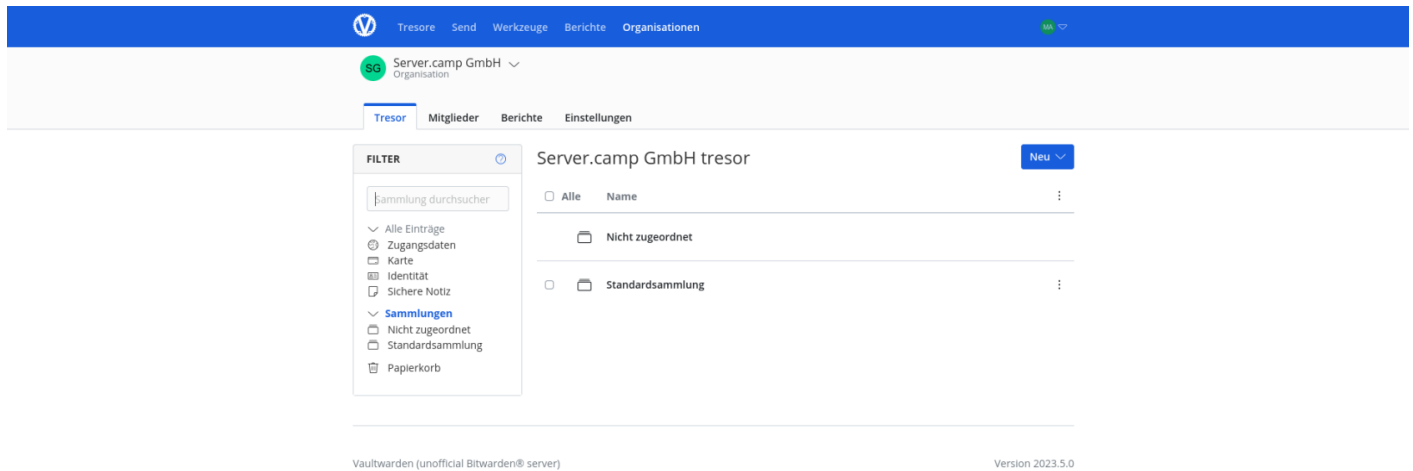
Tresore Send Werkzeuge Berichte Organisationen

MA

SG Server.camp GmbH
Organisation

Tresor Mitglieder Berichte Einstellungen

FILTER

Sammlung durchsuchen

Alle Einträge
Zugangsdaten
Karte
Identität
Sichere Notiz

Sammlungen
Nicht zugeordnet
Standardsammlung

Papierkorb

Server.camp GmbH tresor

Neu

Alle Name

Nicht zugeordnet

Standardsammlung

Vaultwarden (unofficial Bitwarden® server)

Version 2023.5.0